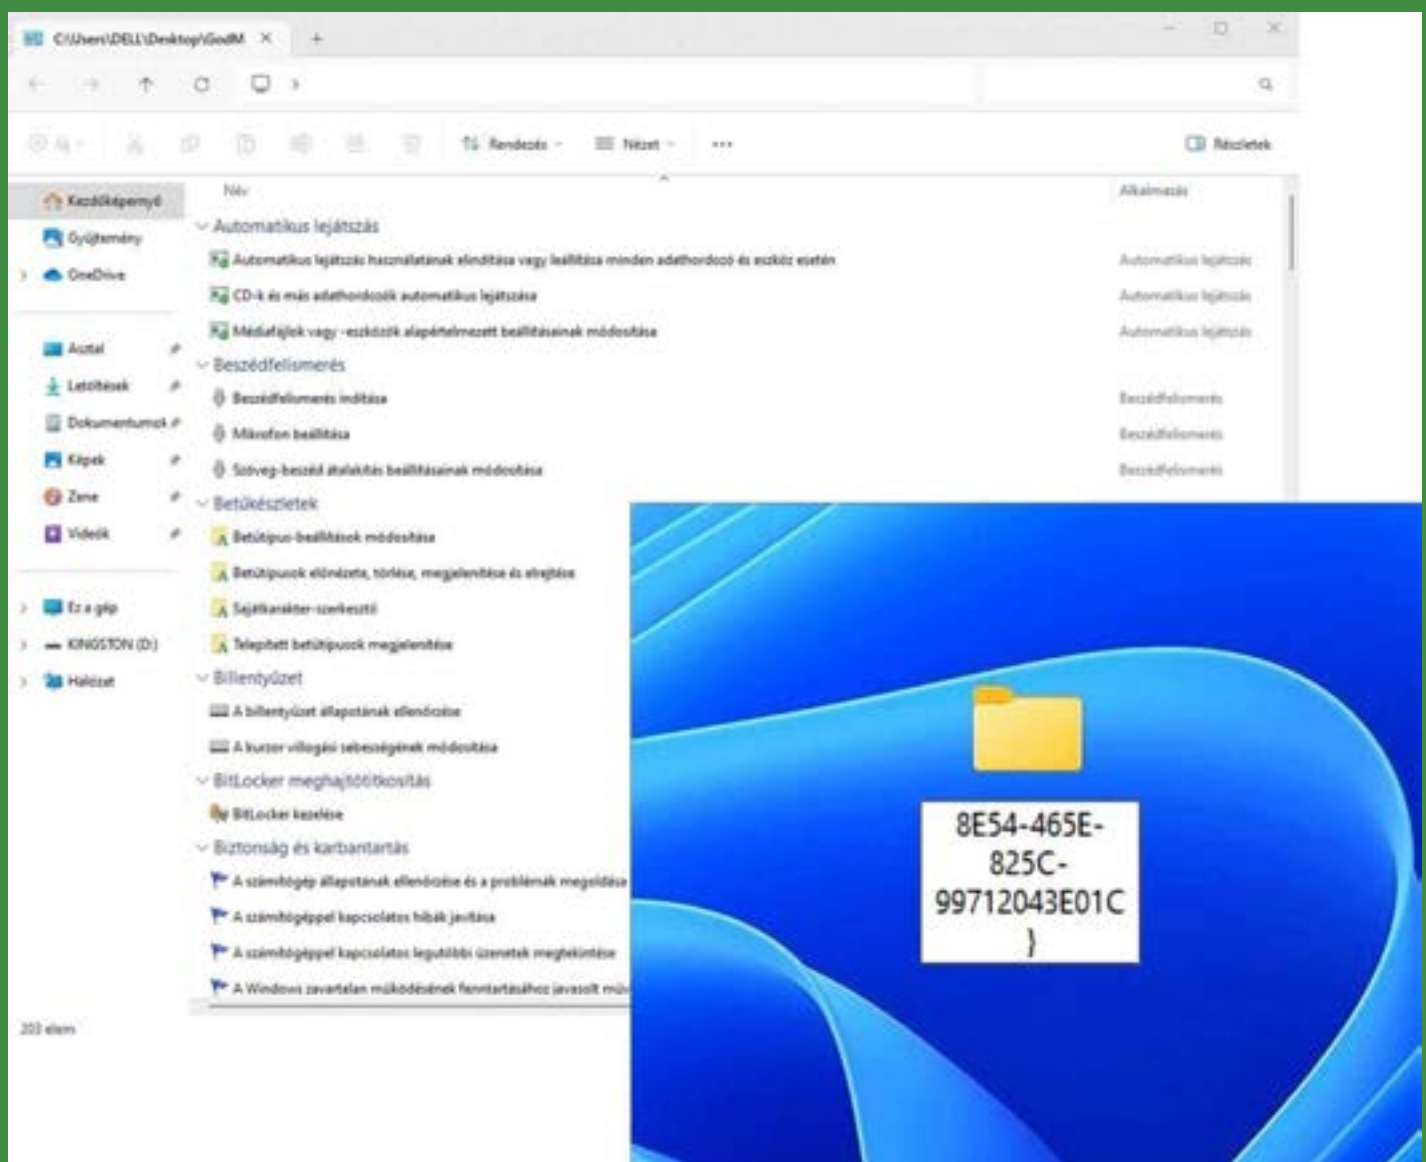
C:\Users\DELL\Desktop\GodM ×

Rendezés · Nézet · ··· Részletek

Kezdőképernyő
Gyűjtemény
OneDrive

Asztal
Letöltések
Dokumentumok
Képek
Zene
Videók

Ez a gép
KINGSTON (D:)
Hálózat

203 elem

Név | Alkalmazás

Automatikus lejátszás
Automatikus lejátszás használatának elindítása vagy leállítása minden adathordozó és eszköz esetén | Automatikus lejátszás
CD-k és más adathordozók automatikus lejátszása | Automatikus lejátszás
Médiafájlok vagy -eszközök alapértelmezett beállításainak módosítása | Automatikus lejátszás

Beszédfelismerés
Beszédfelismerés indítása | Beszédfelismerés
Mikrofon beállítása | Beszédfelismerés
Szöveg-beszéd átalakítás beállításainak módosítása | Beszédfelismerés

Betűkészletek
Betűtípus-beállítások módosítása
Betűtípusok előnézete, törlése, megjelenítése és elrejtése
Sajátkarakter-szerkesztő
Telepített betűtípusok megjelenítése

Billentyűzet
A billentyűzet állapotának ellenőrzése
A kurzor villogási sebességének módosítása

BitLocker meghajtótitkosítás
BitLocker kezelése

Biztonság és karbantartás
A számítógép állapotának ellenőrzése és a problémák megoldása
A számítógéppel kapcsolatos hibák javítása
A számítógéppel kapcsolatos legutóbbi üzenetek megtekintése
A Windows zavartalan működésének fenntartásához javasolt mű

8E54-465E-825C-99712043E01C
}